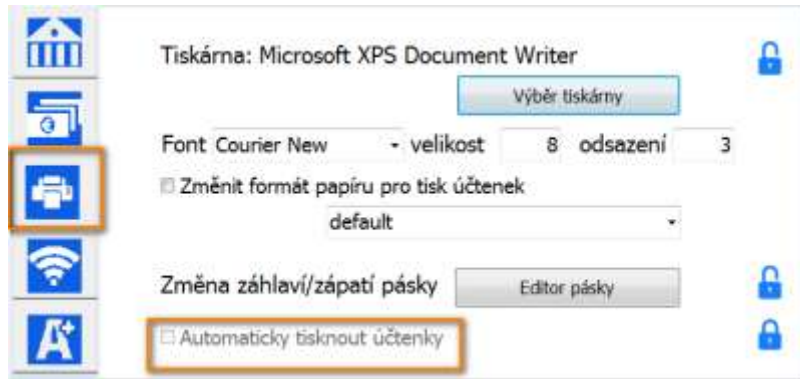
Tiskárna: Microsoft XPS Document Writer

Výběr tiskárny

Font Courier New velikost 8 odsazení 3

Změnit formát papíru pro tisk účtenek

default

Změna záhlaví/zápatí pásky

Editor pásky

Automaticky tisknout účtenky